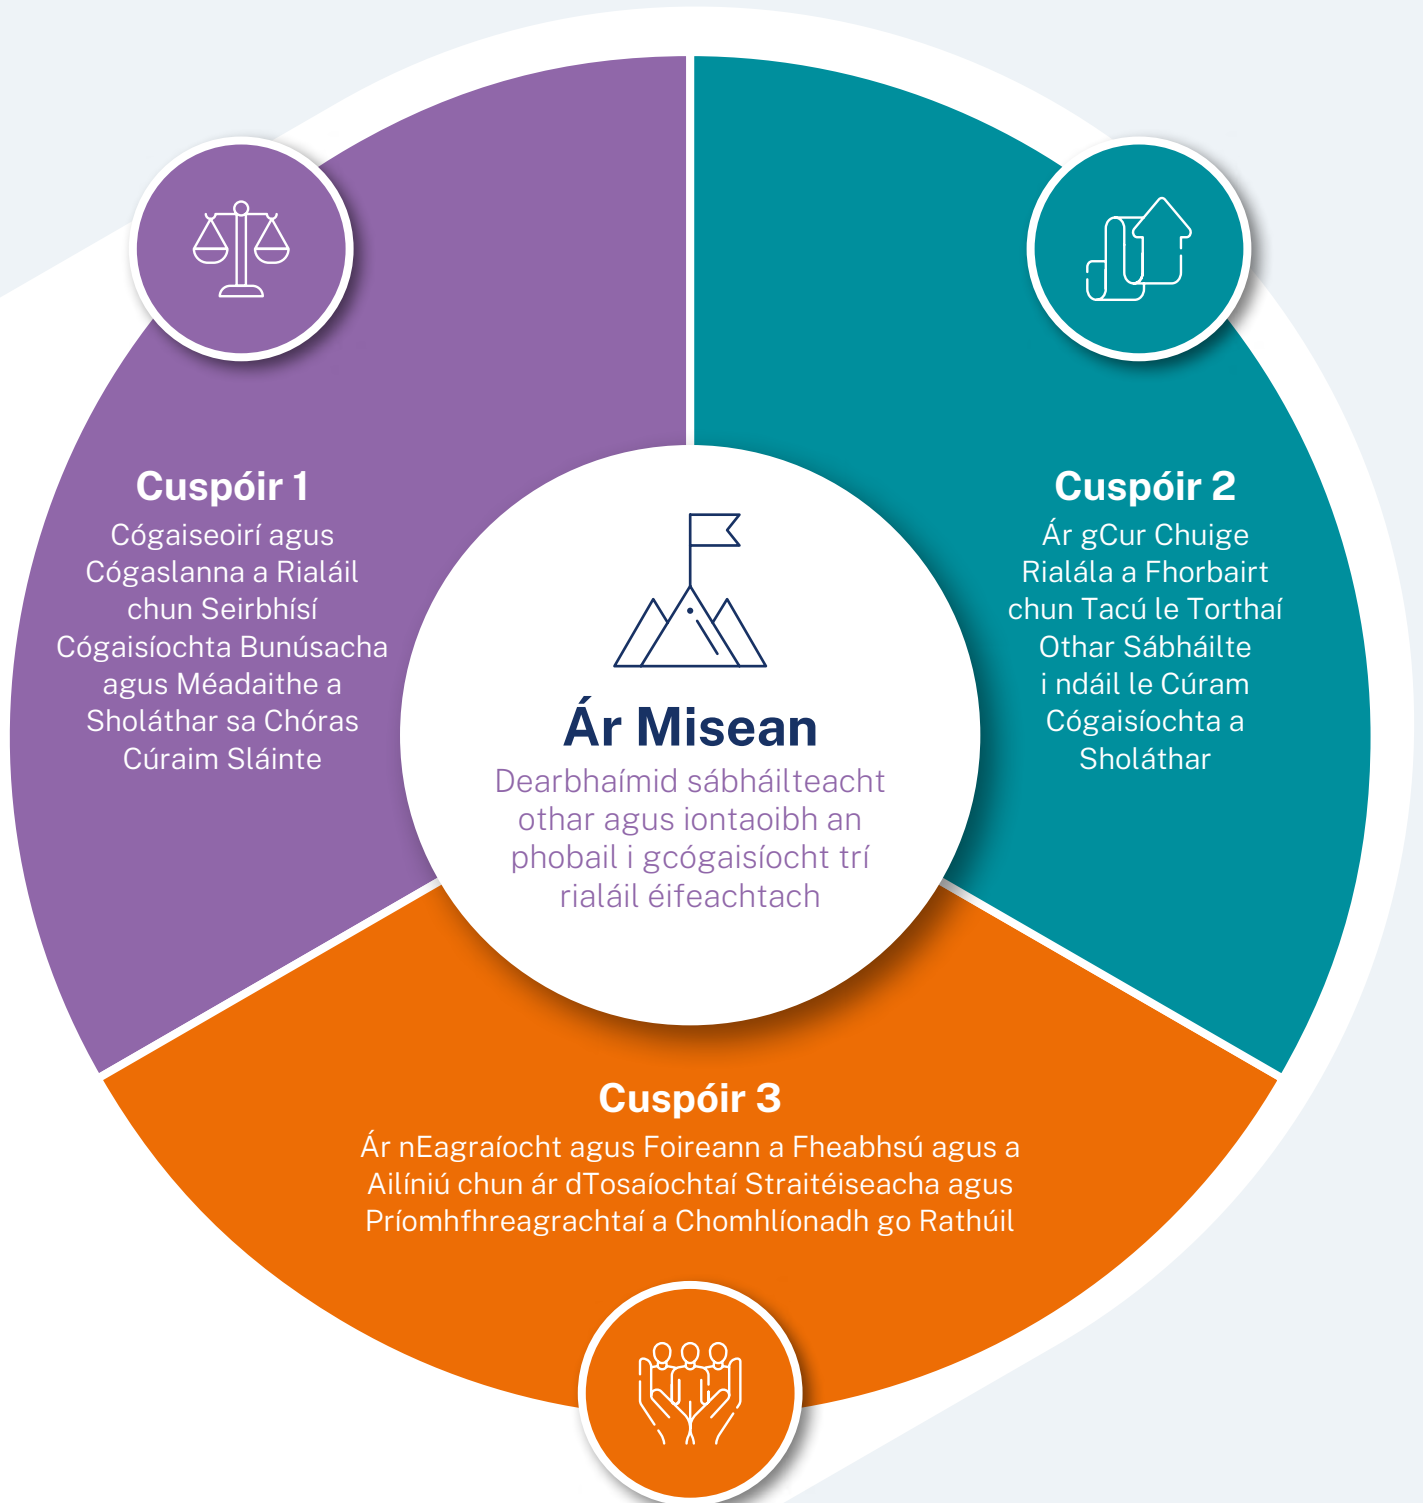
Cuspóir 1

Cógaiseoirí agus Cógaslanna a Rialáil chun Seirbhísí Cógaisíochta Bunúsacha agus Méadaithe a Sholáthar sa Chóras Cúraim Sláinte

Ár Misean

Dearbhaímid sábháilteacht othar agus iontaoibh an phobail i gcógaisíocht trí rialáil éifeachtach

Cuspóir 2

Ár gCur Chuige Rialála a Fhorbairt chun Tacú le Torthaí Othar Sábháilte i ndáil le Cúram Cógaisíochta a Sholáthar

Cuspóir 3

Ár nEagraíocht agus Foireann a Fheabhsú agus a Ailíniú chun ár dTosaíochtaí Straitéiseacha agus Príomhfhreagrachtaí a Chomhlíonadh go Rathúil